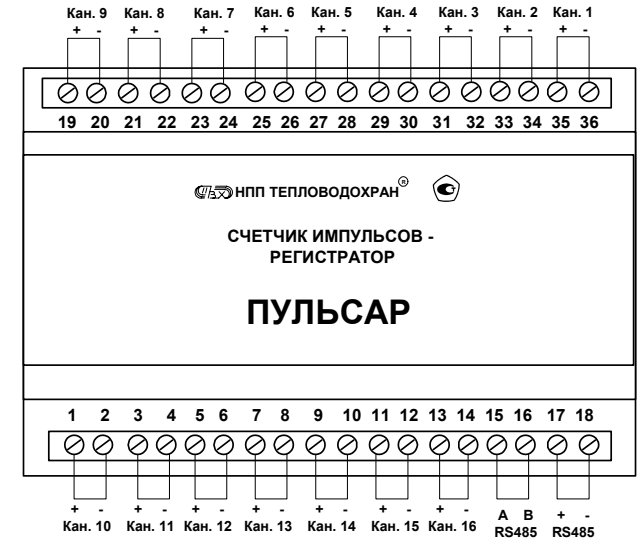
Кан. 9 Кан. 8 Кан. 7 Кан. 6 Кан. 5 Кан. 4 Кан. 3 Кан. 2 Кан. 1

+ - + - + - + - + - + - + - + - + -

19 20 21 22 23 24 25 26 27 28 29 30 31 32 33 34 35 36

НПП ТЕПЛОВОДОХРАН®

СЧЕТЧИК ИМПУЛЬСОВ - РЕГИСТРАТОР

ПУЛЬСАР

1 2 3 4 5 6 7 8 9 10 11 12 13 14 15 16 17 18

+ - + - + - + - + - + - + - A B + -

Кан. 10 Кан. 11 Кан. 12 Кан. 13 Кан. 14 Кан. 15 Кан. 16 RS485 RS485